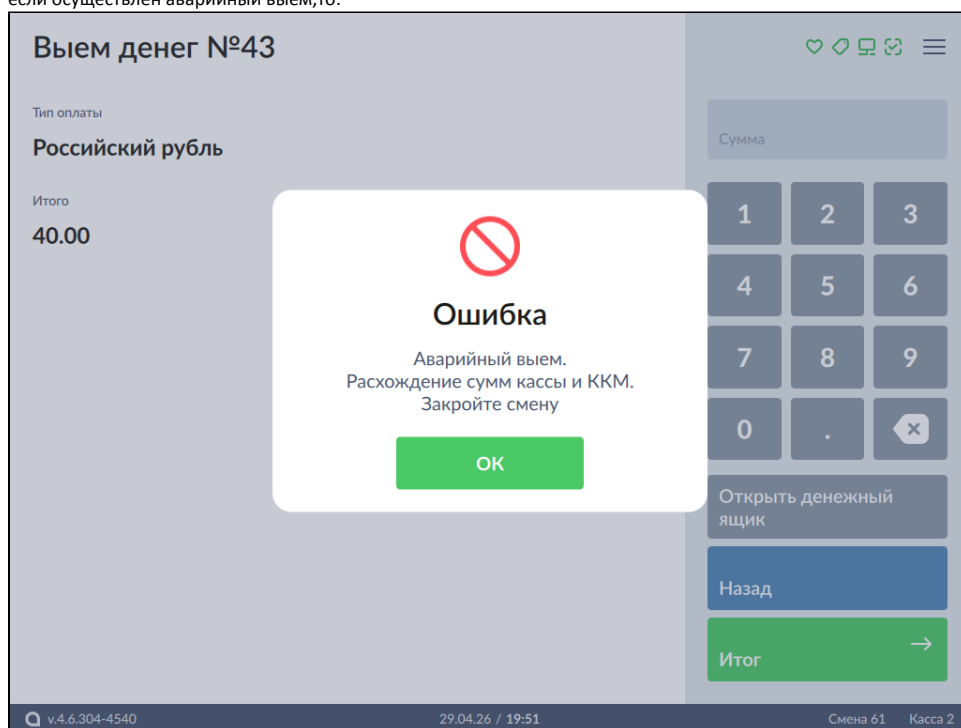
если осуществлен аварийный выем,то:

Выем денег №43

Тип оплаты
Российский рубль

Итого
40.00

Сумма

1 2 3
4 5 6
7 8 9
0 .

Ошибка
Аварийный выем.
Расхождение сумм кассы и ККМ.
Закройте смену

ОК

Открыть денежный ящик

Назад

Итог

v.4.6.304-4540
29.04.26 / 19:51
Смена 61 Касса 2